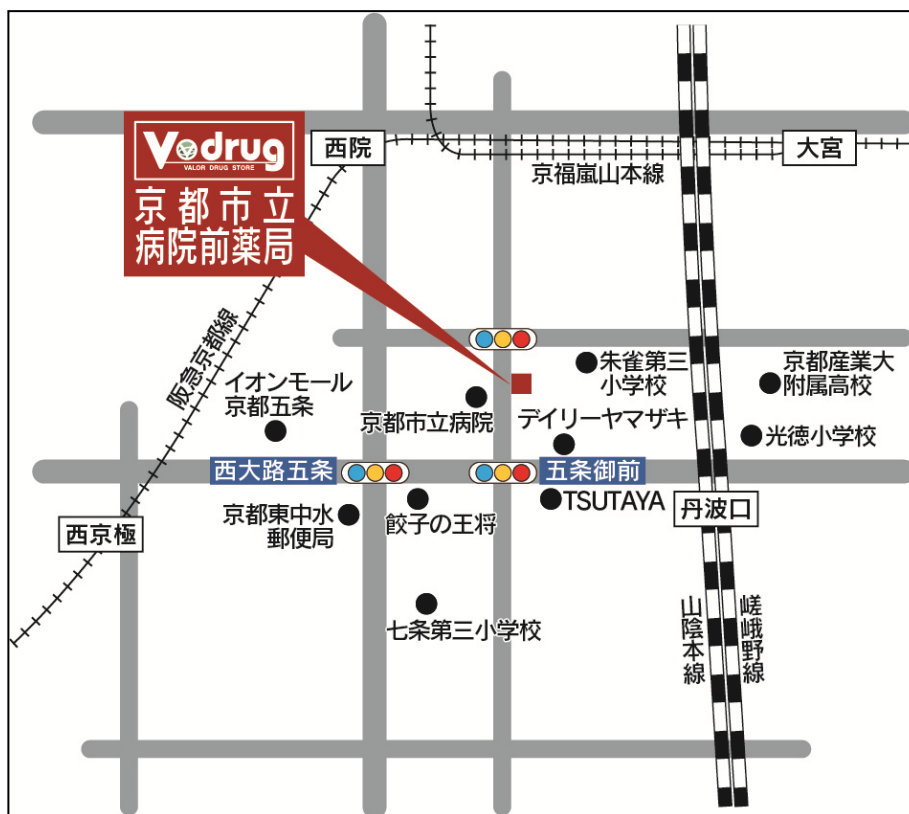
Vdrug
VALOR DRUG STORE
京都市立
病院前薬局

西院
大宮
京福嵐山本線
阪急京都線
イオンモール
京都五条
京都市立病院
朱雀第三
小学校
京都産業大
附属高校
デイリーヤマザキ
光徳小学校
西大路五条
五条御前
TSUTAYA
丹波口
西京極
京都東中水
郵便局
餃子の王将
七条第三小学校
山陰本線
嵯峨野線